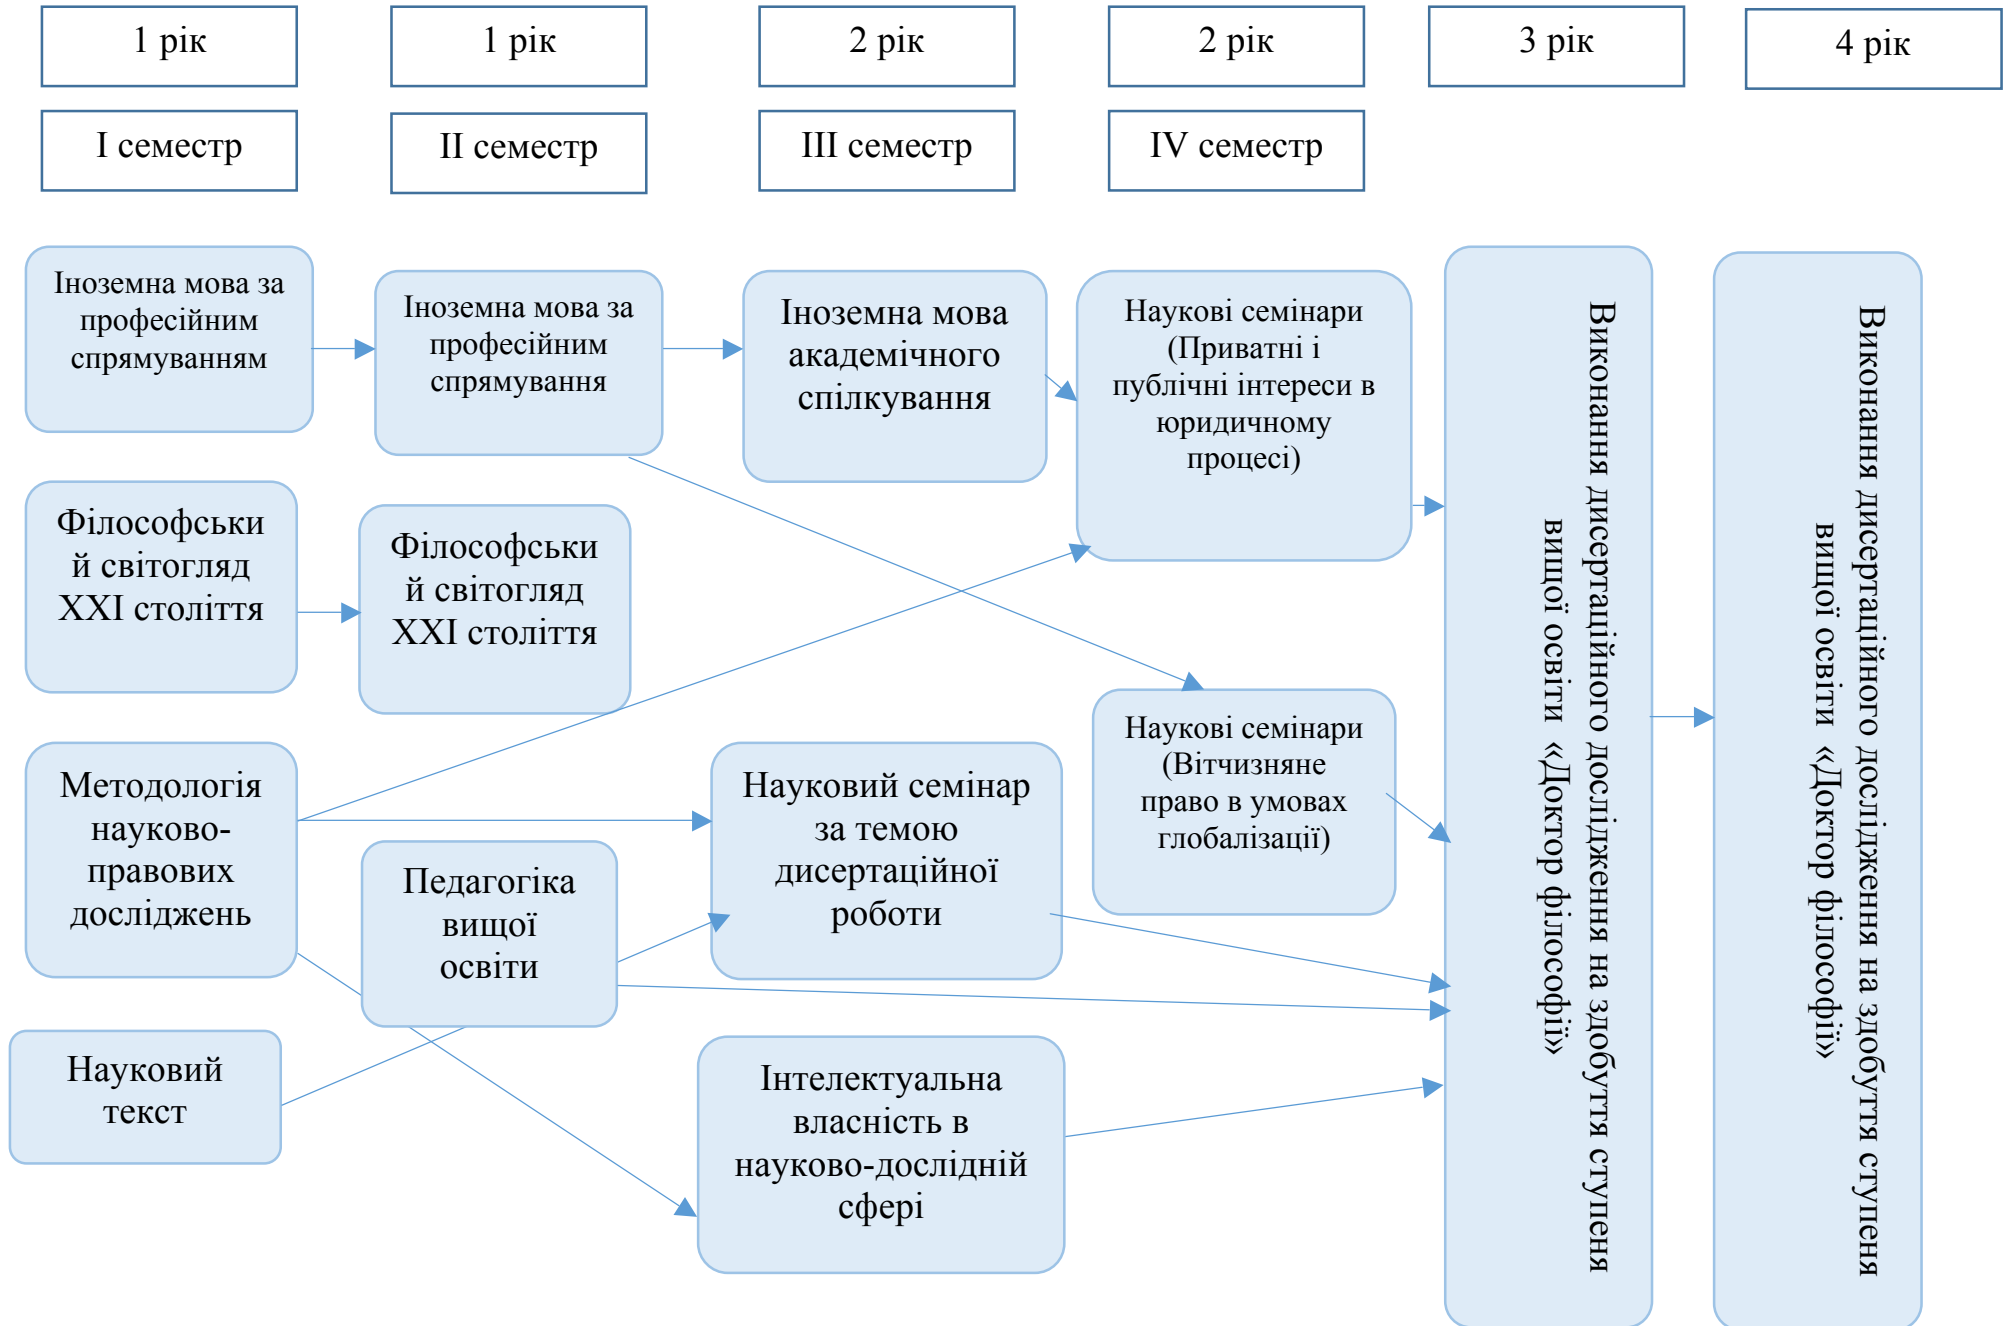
1 рік

1 рік

2 рік

2 рік

3 рік

4 рік

I семестр

II семестр

III семестр

IV семестр

Іноземна мова за професійним спрямуванням

Іноземна мова за професійним спрямування

Іноземна мова академічного спілкування

Наукові семінари (Приватні і публічні інтереси в юридичному процесі)

Виконання дисертаційного дослідження на здобуття ступеня вищої освіти «Доктор філософії»

Виконання дисертаційного дослідження на здобуття ступеня вищої освіти «Доктор філософії»

Філософський світогляд XXI століття

Філософський світогляд XXI століття

Наукові семінари (Вітчизняне право в умовах глобалізації)

Методологія науково-правових досліджень

Науковий семінар за темою дисертаційної роботи

Педагогіка вищої освіти

Науковий текст

Інтелектуальна власність в науково-дослідній сфері